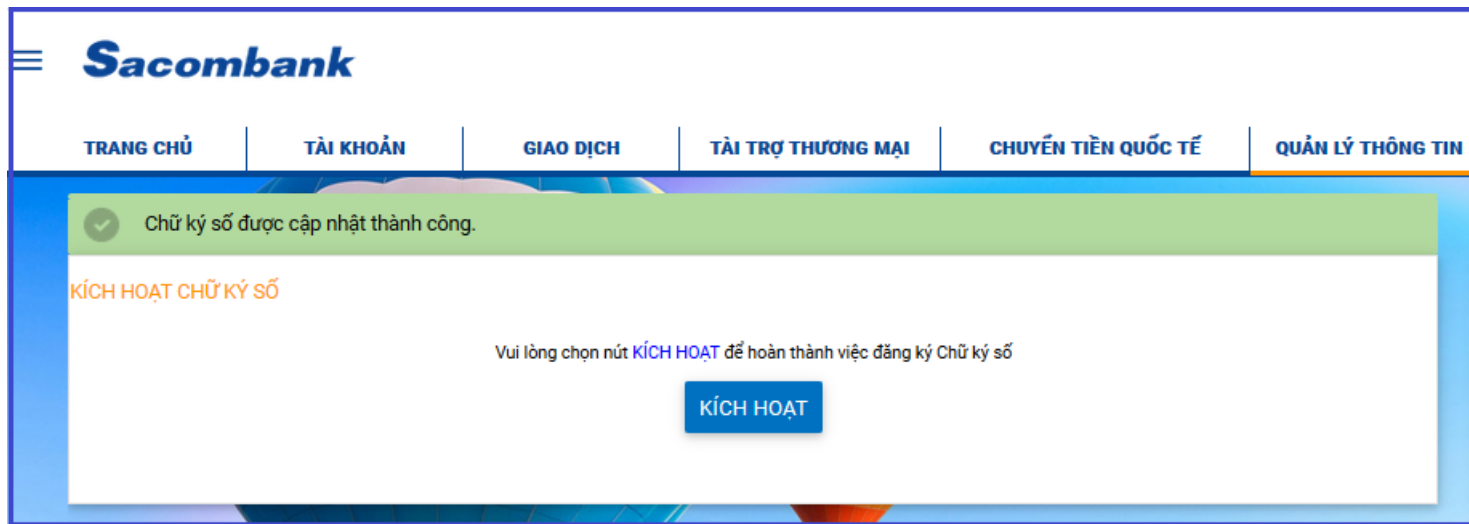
Sacombank

TRANG CHỦ | TÀI KHOẢN | GIAO DỊCH | TÀI TRỢ THƯƠNG MẠI | CHUYỂN TIỀN QUỐC TẾ | QUẢN LÝ THÔNG TIN

Chữ ký số được cập nhật thành công.

KÍCH HOẠT CHỮ KÝ SỐ

Vui lòng chọn nút KÍCH HOẠT để hoàn thành việc đăng ký Chữ ký số

KÍCH HOẠT